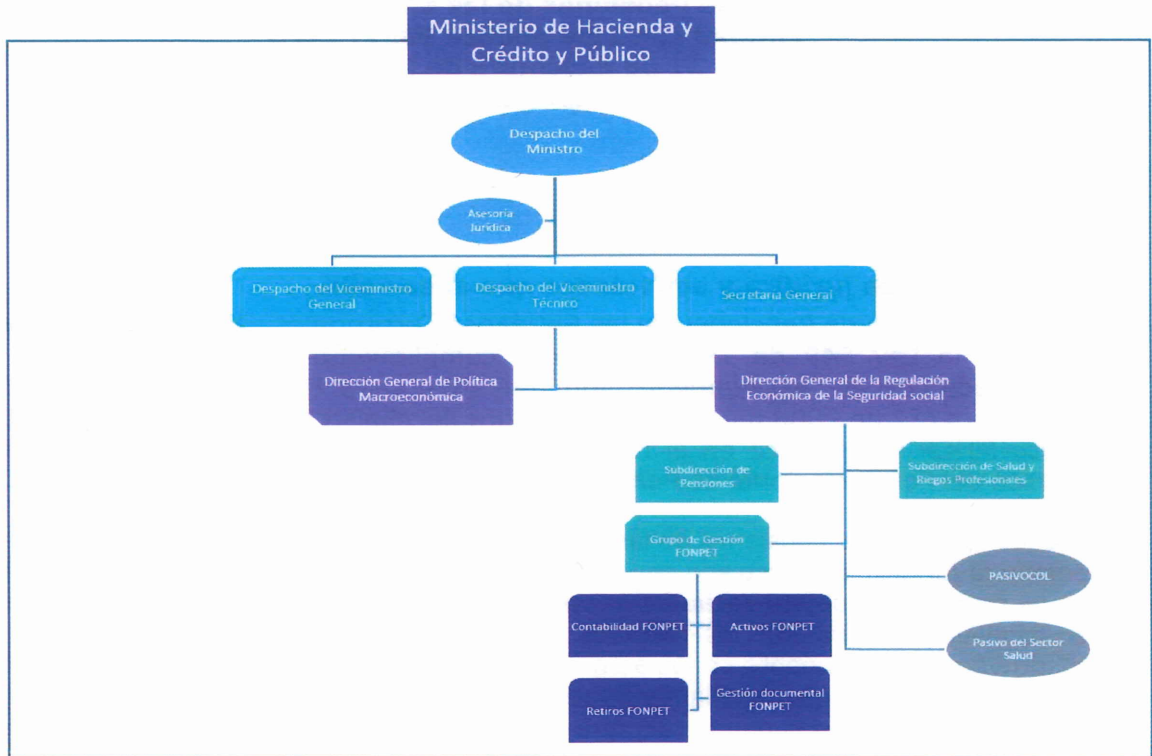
Ministerio de Hacienda y Crédito y Público

Despacho del Ministro

Asesoría Jurídica

Despacho del Viceministro General

Despacho del Viceministro Técnico

Secretaría General

Dirección General de Política Macroeconómica

Dirección General de la Regulación Económica de la Seguridad social

Subdirección de Pensiones

Subdirección de Salud y Riegos Profesionales

Grupo de Gestión FONPET

PASIVOCOL

Contabilidad FONPET

Activos FONPET

Pasivo del Sector Salud

Retiros FONPET

Gestión documental FONPET